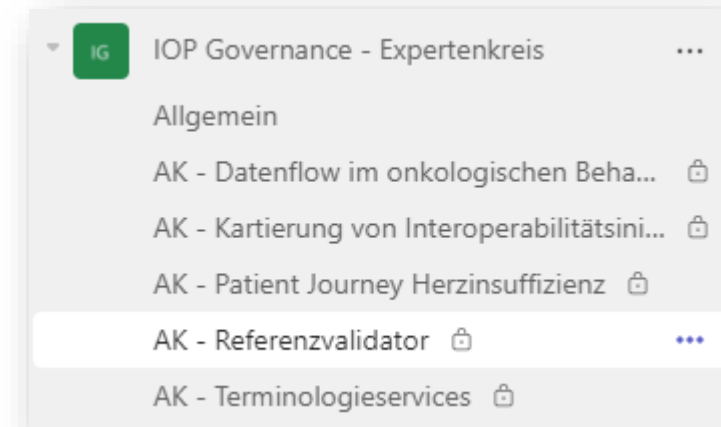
IG IOP Governance - Expertenkreis ...

Allgemein

AK - Datenflow im onkologischen Beha...

AK - Kartierung von Interoperabilitätsini...

AK - Patient Journey Herzinsuffizienz

AK - Referenzvalidator ...

AK - Terminologieservices